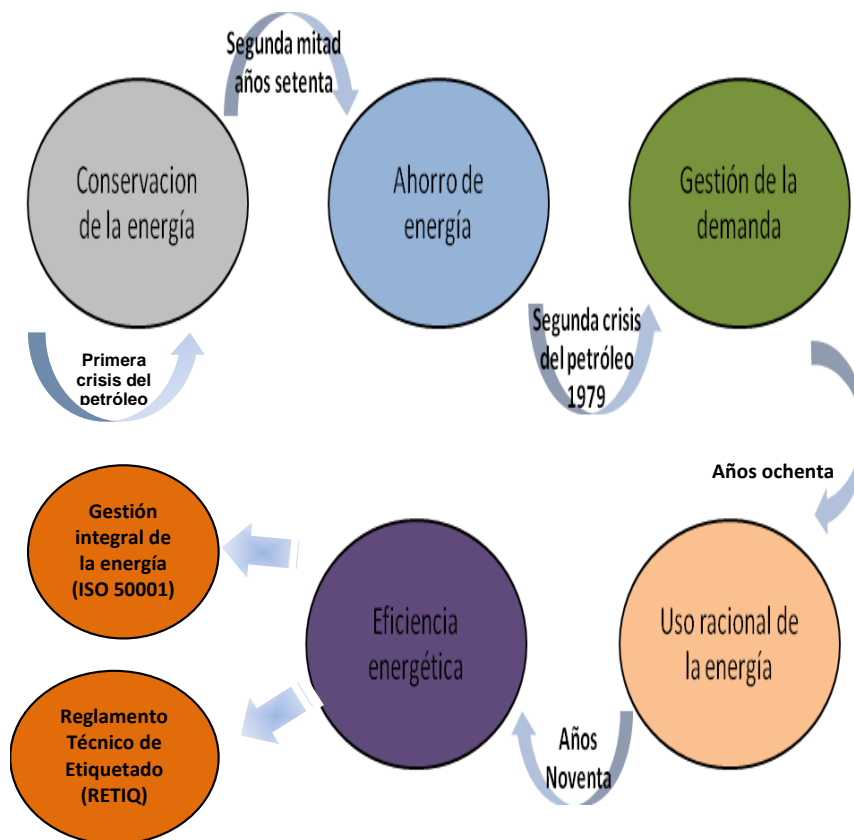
Segunda mitad años setenta

Conservacion de la energía

Ahorro de energía

Gestión de la demanda

Primera crisis del petróleo

Segunda crisis del petróleo 1979

Años ochenta

Gestión integral de la energía (ISO 50001)

Eficiencia energética

Uso racional de la energía

Reglamento Técnico de Etiquetado (RETIQ)

Años Noventa